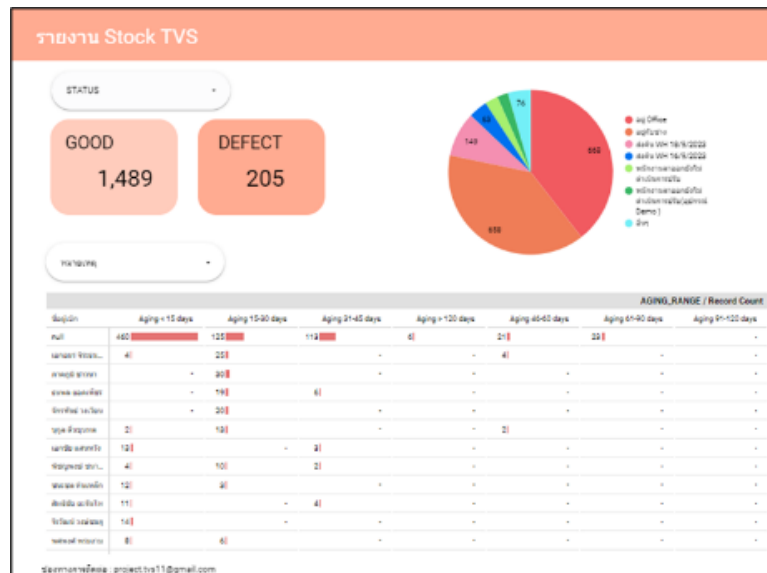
รายงาน Stock TVS

STATUS

GOOD
1,489

DEFECT
205

หมายเหตุ

อยู่ Office
อยู่กับช่าง
ส่งคืน WH 18/9/2023
ส่งคืน WH 16/9/2023
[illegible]
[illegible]
Demo )
อื่นๆ

659
658
149
69
76

AGING_RANGE / Record Count

| ชื่อผู้เบิก | Aging < 15 days | Aging 15-30 days | Aging 31-45 days | Aging > 120 days | Aging 46-60 days | Aging 61-90 days | Aging 91-120 days |
|---|---|---|---|---|---|---|---|
| null | 460 | 135 | 113 | 6 | 21 | 29 | - |
| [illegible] | 4 | 25 | - | - | 4 | - | - |
| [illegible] | - | 30 | - | - | - | - | - |
| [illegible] | - | 19 | 6 | - | - | - | - |
| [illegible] | - | 20 | - | - | - | - | - |
| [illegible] | 2 | 13 | - | - | 2 | - | - |
| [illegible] | 13 | - | 3 | - | - | - | - |
| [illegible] | 4 | 10 | 2 | - | - | - | - |
| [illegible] | 12 | 3 | - | - | - | - | - |
| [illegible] | 11 | - | 4 | - | - | - | - |
| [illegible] | 14 | - | - | - | - | - | - |
| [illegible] | 8 | 6 | - | - | - | - | - |

ช่องทางการติดต่อ : project.tvs11@gmail.com